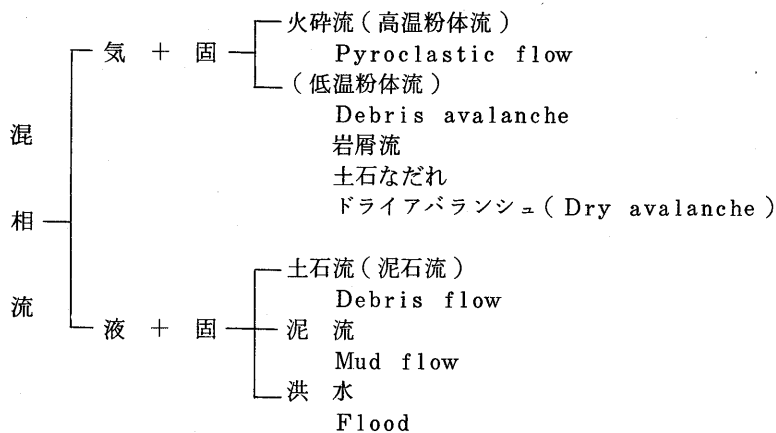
混相流

気 + 固

火砕流（高温粉体流）
Pyroclastic flow

（低温粉体流）
Debris avalanche
岩屑流
土石なだれ
ドライアバランシュ（Dry avalanche）

液 + 固

土石流（泥石流）
Debris flow

泥 流
Mud flow

洪 水
Flood